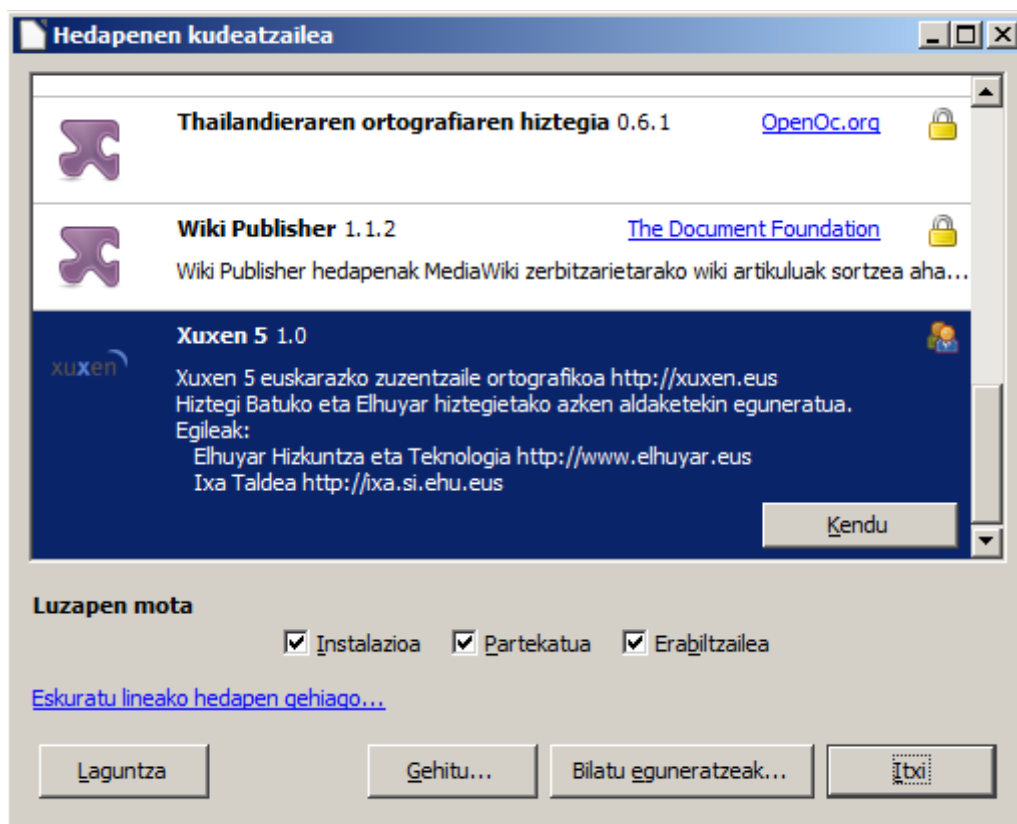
Hedapenen kudeatzailea

Thailandieraren ortografiaren hiztegia 0.6.1 OpenOc.org

Wiki Publisher 1.1.2 The Document Foundation
Wiki Publisher hedapenak MediaWiki zerbitzarietarako wiki artikuluak sortzea aha...

xuxen
Xuxen 5 1.0
Xuxen 5 euskarazko zuzentzaile ortografikoa http://xuxen.eus
Hiztegi Batuko eta Elhuyar hiztegietako azken aldaketekin eguneratua.
Egileak:
Elhuyar Hizkuntza eta Teknologia http://www.elhuyar.eus
Ixa Taldea http://ixa.si.ehu.eus

Kendu

Luzapen mota
Instalazioa Partekatua Erabiltzailea

Eskuratu lineako hedapen gehiago...

Laguntza Gehitu... Bilatu eguneratzeak... Itxi